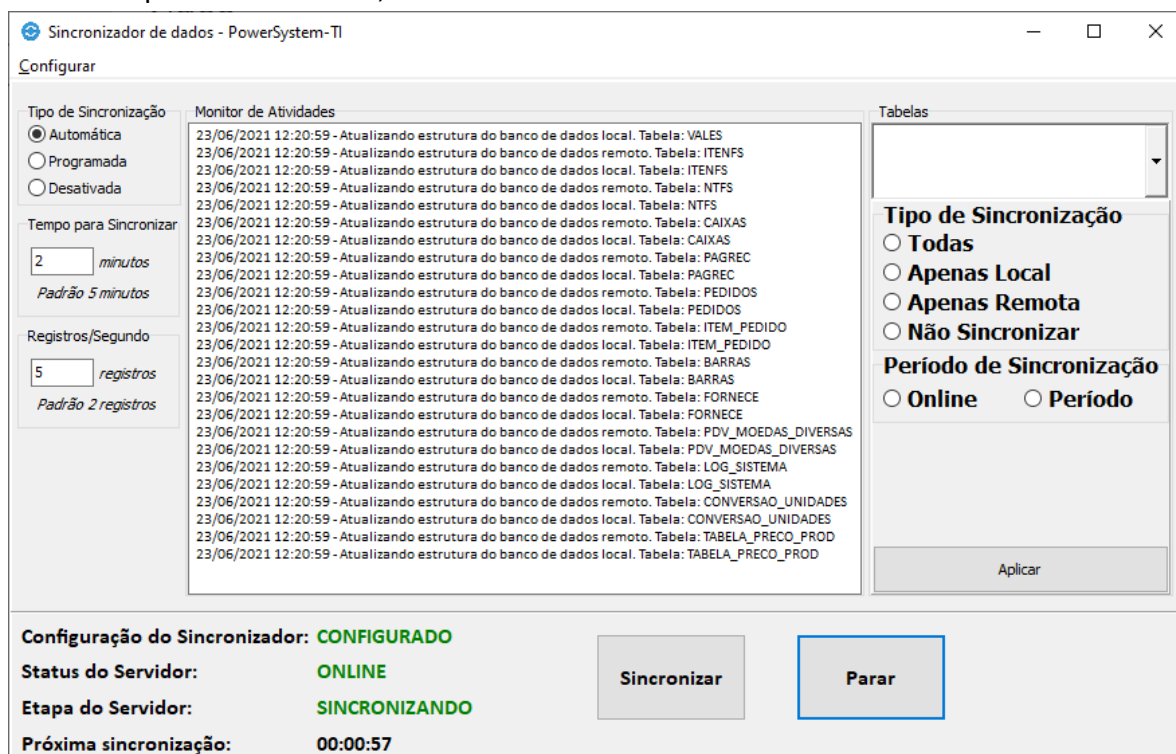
Sincronizador de dados - PowerSystem-TI

Configurar

Tipo de Sincronização
Automática
Programada
Desativada

Tempo para Sincronizar
2 minutos
Padrão 5 minutos

Registros/Segundo
5 registros
Padrão 2 registros

Monitor de Atividades
23/06/2021 12:20:59 - Atualizando estrutura do banco de dados local. Tabela: VALES
23/06/2021 12:20:59 - Atualizando estrutura do banco de dados remoto. Tabela: ITENFS
23/06/2021 12:20:59 - Atualizando estrutura do banco de dados local. Tabela: ITENFS
23/06/2021 12:20:59 - Atualizando estrutura do banco de dados remoto. Tabela: NTFS
23/06/2021 12:20:59 - Atualizando estrutura do banco de dados local. Tabela: NTFS
23/06/2021 12:20:59 - Atualizando estrutura do banco de dados remoto. Tabela: CAIXAS
23/06/2021 12:20:59 - Atualizando estrutura do banco de dados local. Tabela: CAIXAS
23/06/2021 12:20:59 - Atualizando estrutura do banco de dados remoto. Tabela: PAGREC
23/06/2021 12:20:59 - Atualizando estrutura do banco de dados local. Tabela: PAGREC
23/06/2021 12:20:59 - Atualizando estrutura do banco de dados remoto. Tabela: PEDIDOS
23/06/2021 12:20:59 - Atualizando estrutura do banco de dados local. Tabela: PEDIDOS
23/06/2021 12:20:59 - Atualizando estrutura do banco de dados remoto. Tabela: ITEM_PEDIDO
23/06/2021 12:20:59 - Atualizando estrutura do banco de dados local. Tabela: ITEM_PEDIDO
23/06/2021 12:20:59 - Atualizando estrutura do banco de dados remoto. Tabela: BARRAS
23/06/2021 12:20:59 - Atualizando estrutura do banco de dados local. Tabela: BARRAS
23/06/2021 12:20:59 - Atualizando estrutura do banco de dados remoto. Tabela: FORNECE
23/06/2021 12:20:59 - Atualizando estrutura do banco de dados local. Tabela: FORNECE
23/06/2021 12:20:59 - Atualizando estrutura do banco de dados remoto. Tabela: PDV_MOEDAS_DIVERSAS
23/06/2021 12:20:59 - Atualizando estrutura do banco de dados local. Tabela: PDV_MOEDAS_DIVERSAS
23/06/2021 12:20:59 - Atualizando estrutura do banco de dados remoto. Tabela: LOG_SISTEMA
23/06/2021 12:20:59 - Atualizando estrutura do banco de dados local. Tabela: LOG_SISTEMA
23/06/2021 12:20:59 - Atualizando estrutura do banco de dados remoto. Tabela: CONVERSAO_UNIDADES
23/06/2021 12:20:59 - Atualizando estrutura do banco de dados local. Tabela: CONVERSAO_UNIDADES
23/06/2021 12:20:59 - Atualizando estrutura do banco de dados remoto. Tabela: TABELA_PRECO_PROD
23/06/2021 12:20:59 - Atualizando estrutura do banco de dados local. Tabela: TABELA_PRECO_PROD

Tabelas

Tipo de Sincronização
Todas
Apenas Local
Apenas Remota
Não Sincronizar

Período de Sincronização
Online
Período

Aplicar

Configuração do Sincronizador: CONFIGURADO
Status do Servidor: ONLINE
Etapa do Servidor: SINCRONIZANDO
Próxima sincronização: 00:00:57

Sincronizar
Parar